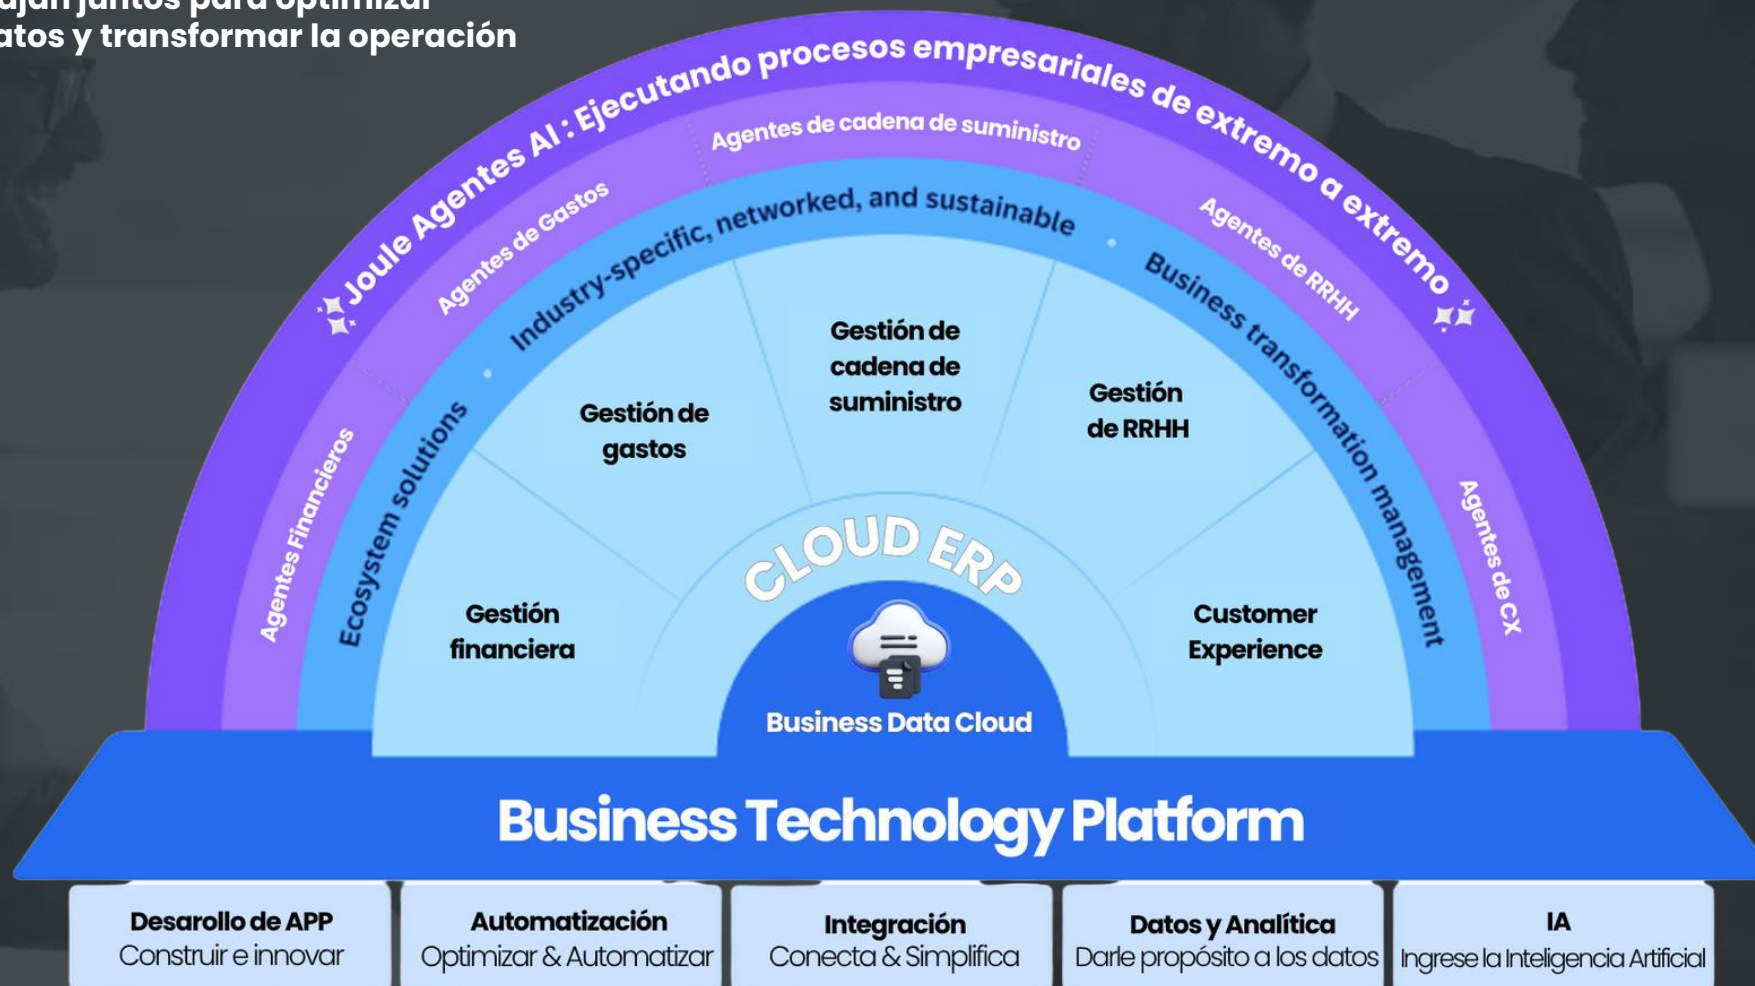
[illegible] juntos para optimizar
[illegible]atos y transformar la operación

Joule Agentes AI : Ejecutando procesos empresariales de extremo a extremo

Agentes de cadena de suministro

Agentes de Gastos

Agentes de RRHH

Agentes Financieros

Agentes de CX

Industry-specific, networked, and sustainable

Ecosystem solutions

Business transformation management

Gestión de cadena de suministro

Gestión de gastos

Gestión de RRHH

Gestión financiera

Customer Experience

CLOUD ERP

Business Data Cloud

Business Technology Platform

| Desarollo de APP | Automatización | Integración | Datos y Analítica | IA |
|---|---|---|---|---|
| Construir e innovar | Optimizar & Automatizar | Conecta & Simplifica | Darle propósito a los datos | Ingrese la Inteligencia Artificial |